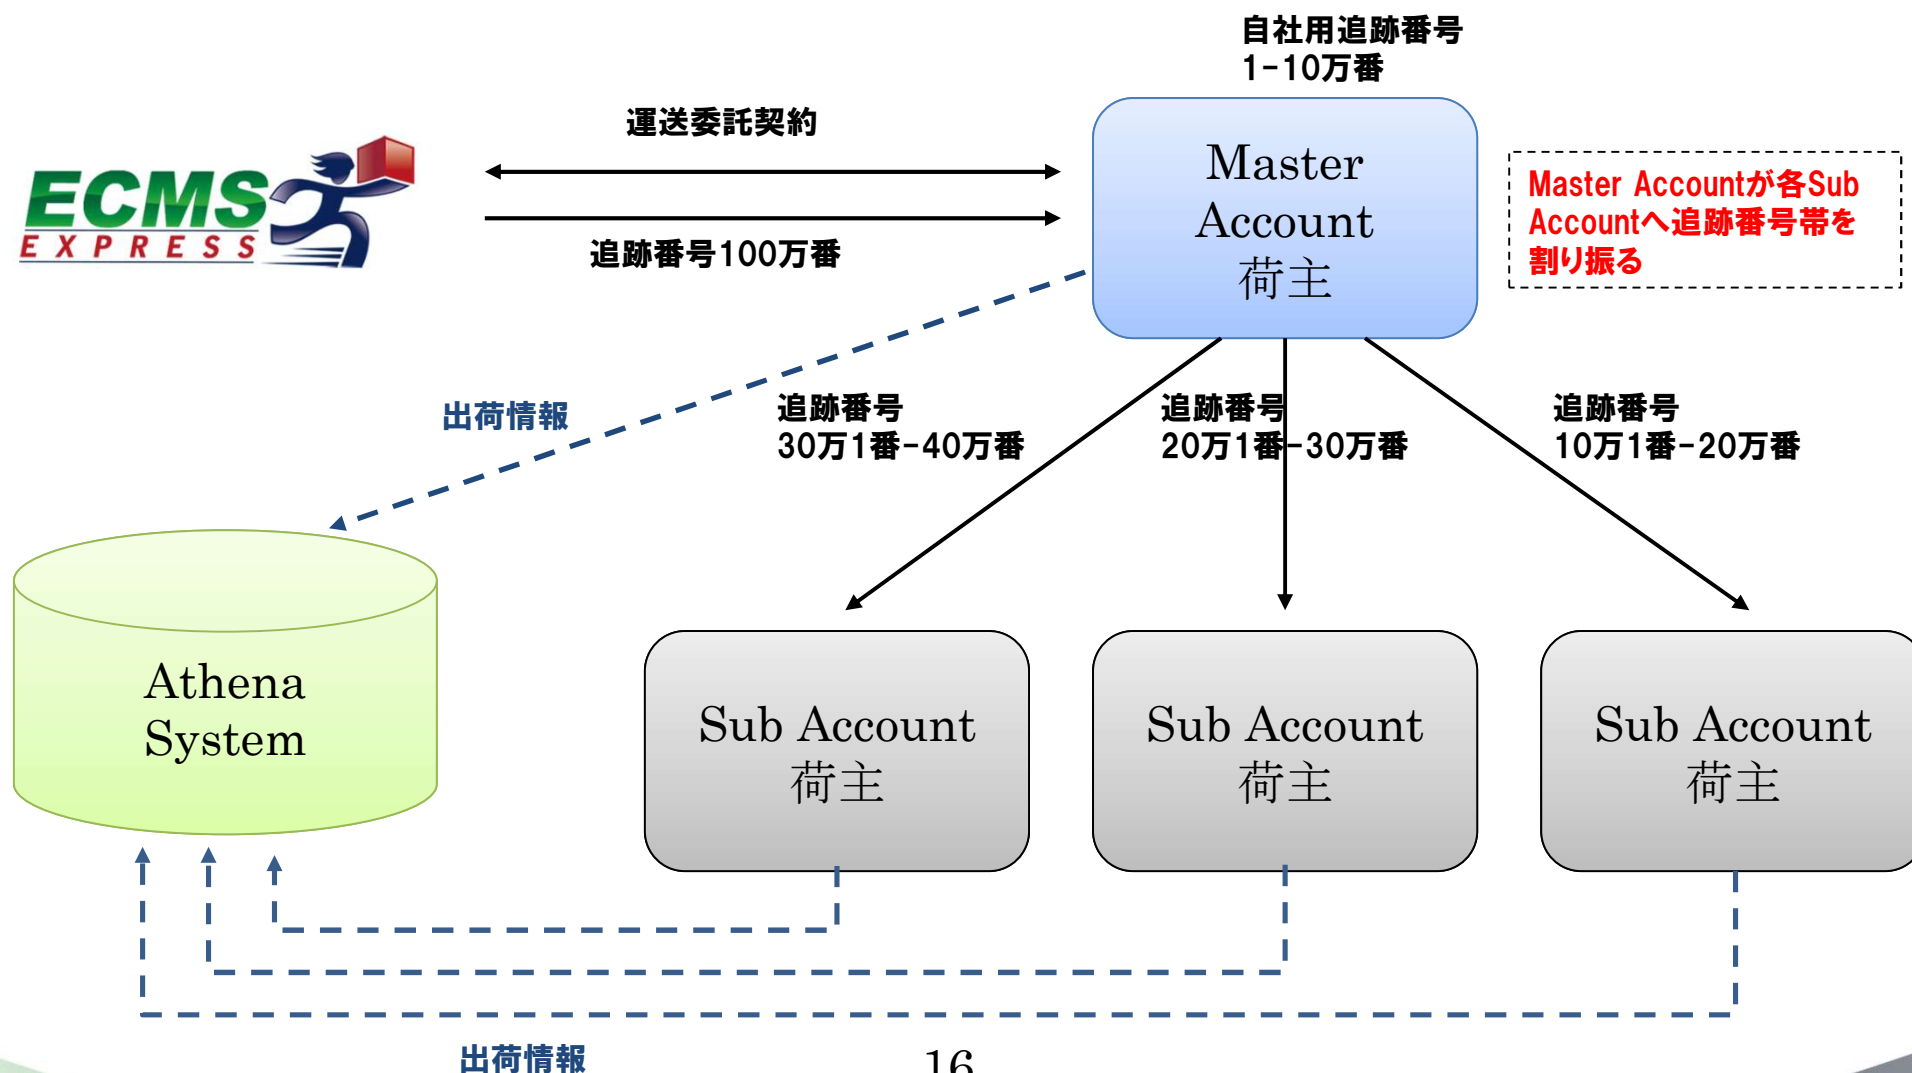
自社用追跡番号
1-10万番

運送委託契約

ECMS
EXPRESS

追跡番号100万番

Master
Account
荷主

Master Accountが各Sub Accountへ追跡番号帯を割り振る

出荷情報

追跡番号
30万1番-40万番

追跡番号
20万1番-30万番

追跡番号
10万1番-20万番

Athena
System

Sub Account
荷主

Sub Account
荷主

Sub Account
荷主

出荷情報

16